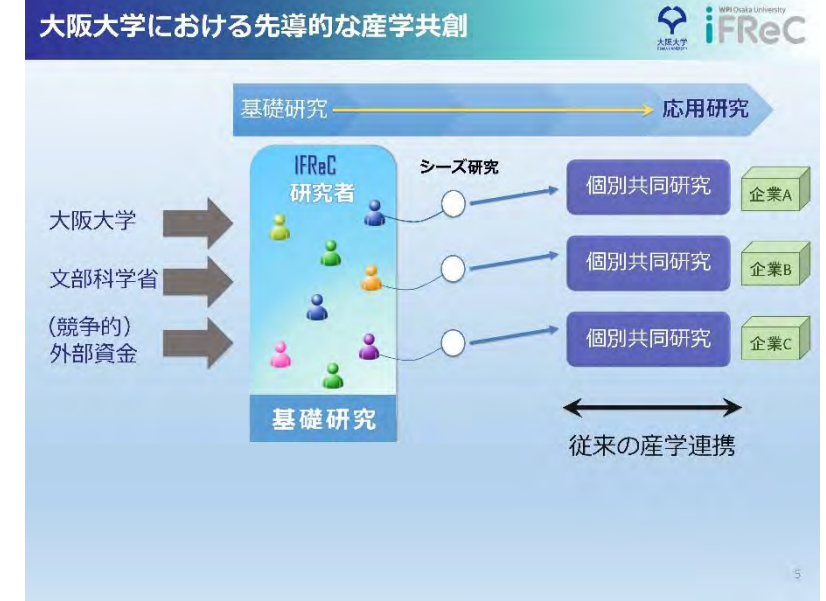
大阪大学における先導的な産学共創

大阪大学 WPI Osaka University iFReC

基礎研究 応用研究

IFReC
研究者

シーズ研究

大阪大学

文部科学省

(競争的)
外部資金

個別共同研究 企業A

個別共同研究 企業B

個別共同研究 企業C

基礎研究

従来の産学連携

5